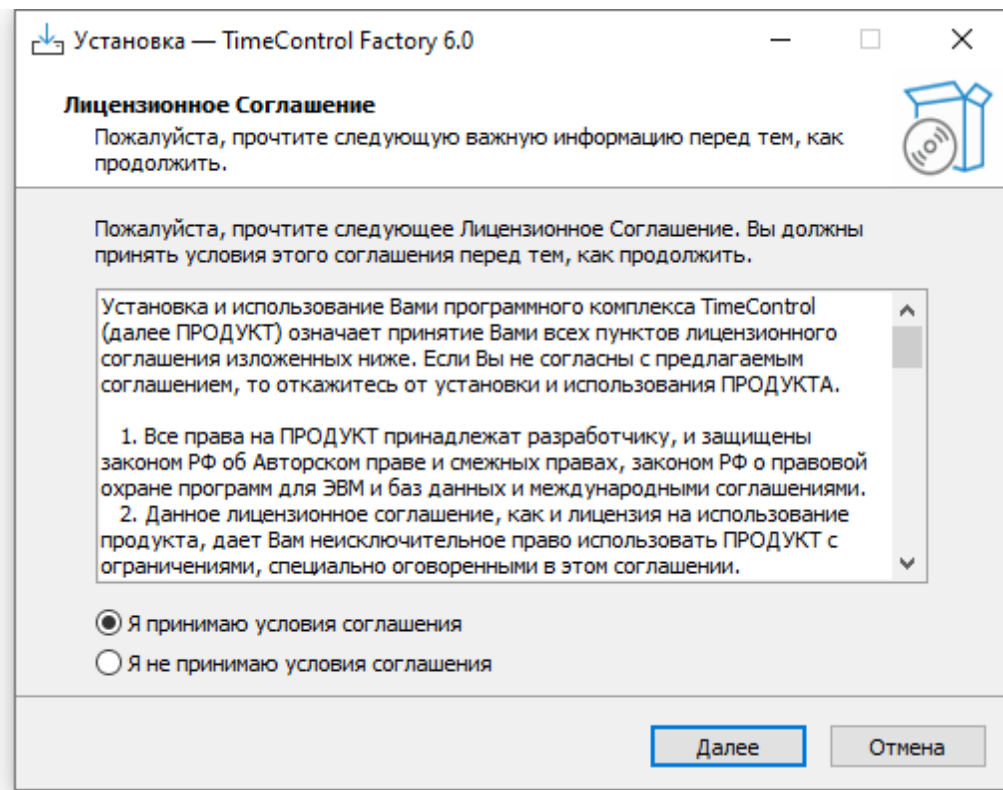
Установка — TimeControl Factory 6.0

Лицензионное Соглашение

Пожалуйста, прочтите следующую важную информацию перед тем, как продолжить.

Пожалуйста, прочтите следующее Лицензионное Соглашение. Вы должны принять условия этого соглашения перед тем, как продолжить.

Установка и использование Вами программного комплекса TimeControl (далее ПРОДУКТ) означает принятие Вами всех пунктов лицензионного соглашения изложенных ниже. Если Вы не согласны с предлагаемым соглашением, то откажитесь от установки и использования ПРОДУКТА.

1. Все права на ПРОДУКТ принадлежат разработчику, и защищены законом РФ об Авторском праве и смежных правах, законом РФ о правовой охране программ для ЭВМ и баз данных и международными соглашениями.

2. Данное лицензионное соглашение, как и лицензия на использование продукта, дает Вам неисключительное право использовать ПРОДУКТ с ограничениями, специально оговоренными в этом соглашении.

Я принимаю условия соглашения

Я не принимаю условия соглашения

Далее

Отмена